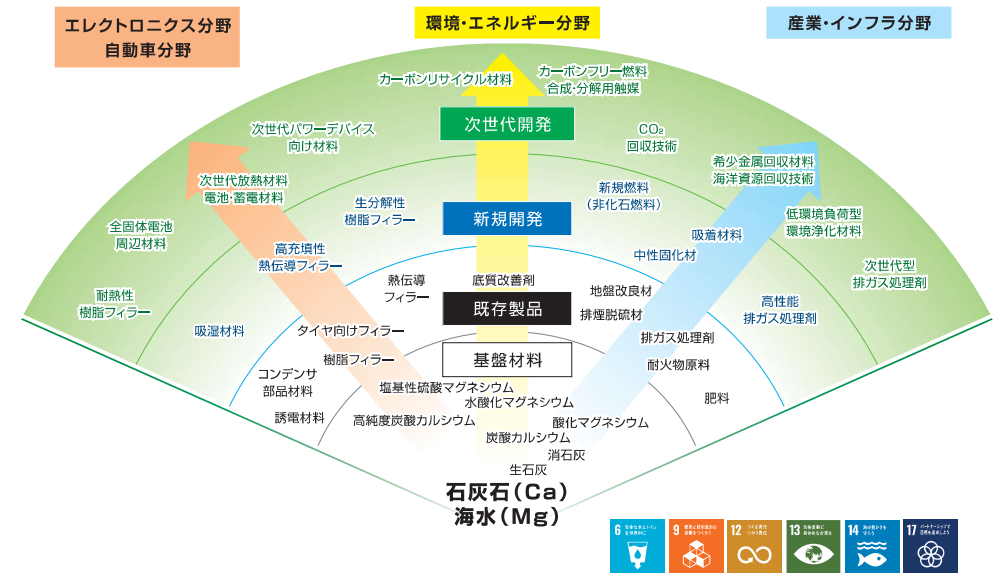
エレクトロニクス分野
自動車分野

環境・エネルギー分野

産業・インフラ分野

カーボンリサイクル材料

カーボンフリー燃料
合成・分解用触媒

次世代開発

次世代パワーデバイス
向け材料

$CO_2$
回収技術

次世代放熱材料
電池・蓄電材料

希少金属回収材料
海洋資源回収技術

生分解性
樹脂フィラー

新規燃料
(非化石燃料)

新規開発

全固体電池
周辺材料

低環境負荷型
環境浄化材料

高充填性
熱伝導フィラー

吸着材料

中性固化材

次世代型
排ガス処理剤

耐熱性
樹脂フィラー

熱伝導
フィラー

底質改善剤

地盤改良材

既存製品

排煙脱硫材

高性能
排ガス処理剤

吸湿材料

タイヤ向けフィラー

排ガス処理剤

樹脂フィラー

基盤材料

耐火物原料

コンデンサ
部品材料

塩基性硫酸マグネシウム

水酸化マグネシウム

肥料

誘電材料

高純度炭酸カルシウム

酸化マグネシウム

炭酸カルシウム

消石灰

生石灰

石灰石(Ca)
海水(Mg)

6 安全な水とトイレを世界中に
9 産業と技術革新の基盤をつくろう
12 つくる責任 つかう責任
13 気候変動に具体的な対策を
14 海の豊かさを守ろう
17 パートナーシップで目標を達成しよう